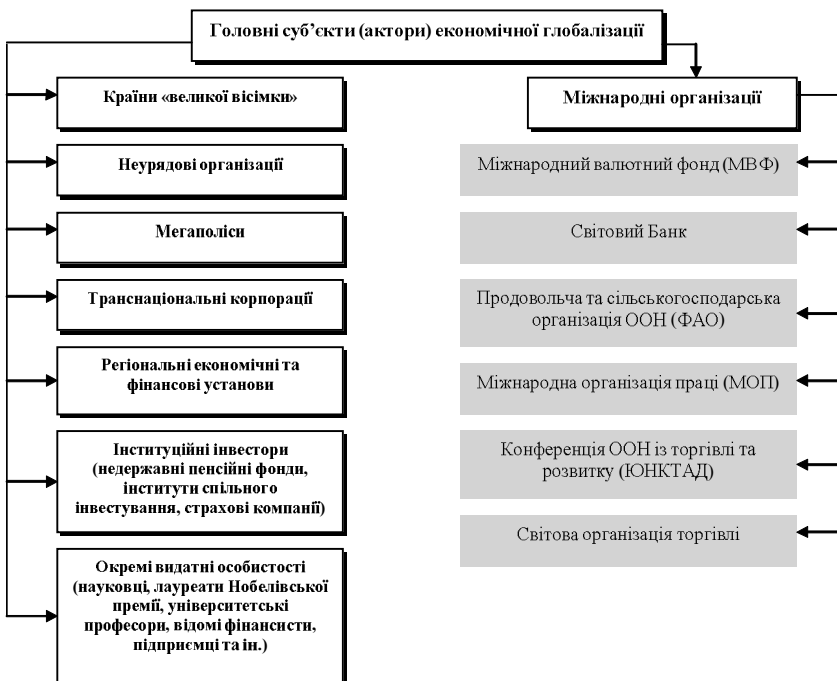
Головні суб'єкти (актори) економічної глобалізації

Країни «великої вісімки»

Неурядові організації

Мегаполіси

Транснаціональні корпорації

Регіональні економічні та фінансові установи

Інституційні інвестори (недержавні пенсійні фонди, інститути спільного інвестування, страхові компанії)

Окремі видатні особистості (науковці, лауреати Нобелівської премії, університетські професори, відомі фінансисти, підприємці та ін.)

Міжнародні організації

Міжнародний валютний фонд (МВФ)

Світовий Банк

Продовольча та сільськогосподарська організація ООН (ФАО)

Міжнародна організація праці (МОП)

Конференція ООН із торгівлі та розвитку (ЮНКТАД)

Світова організація торгівлі